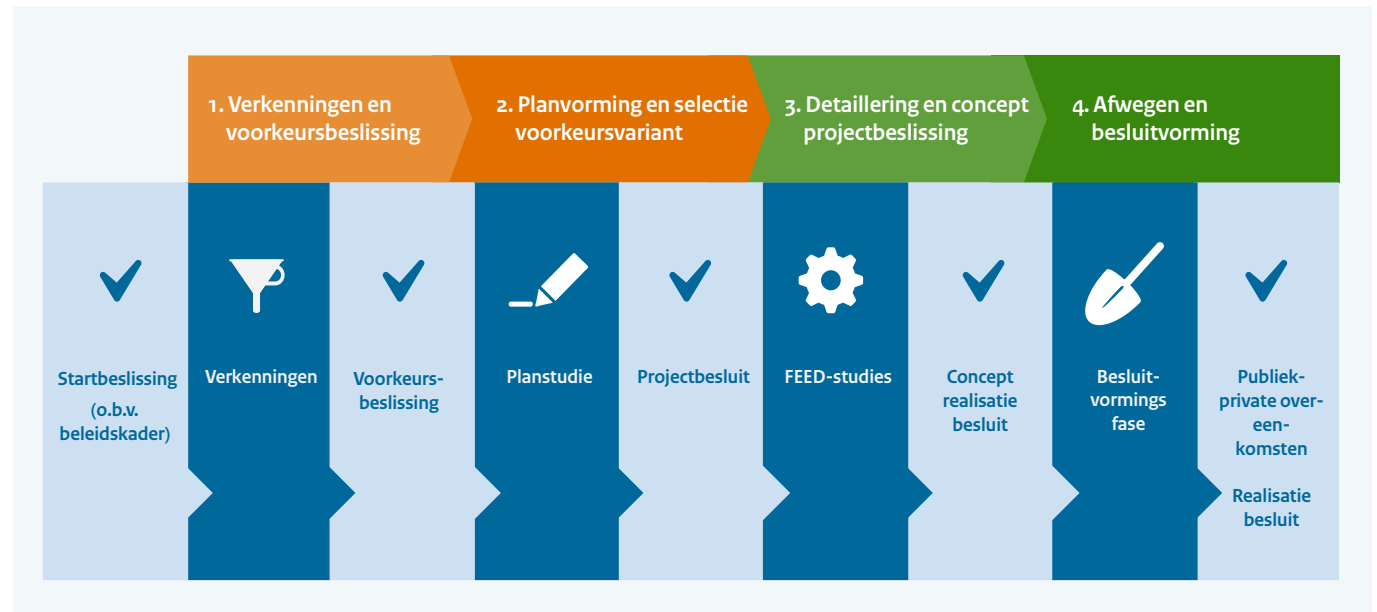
1. Verkenningen en voorkeursbeslissing

2. Planvorming en selectie voorkeursvariant

3. Detaillering en concept projectbeslissing

4. Afwegen en besluitvorming

Startbeslissing (o.b.v. beleidskader)

Verkenningen

Voorkeursbeslissing

Planstudie

Projectbesluit

FEED-studies

Concept realisatie besluit

Besluitvormings fase

Publiek-private overeenkomsten

Realisatie besluit